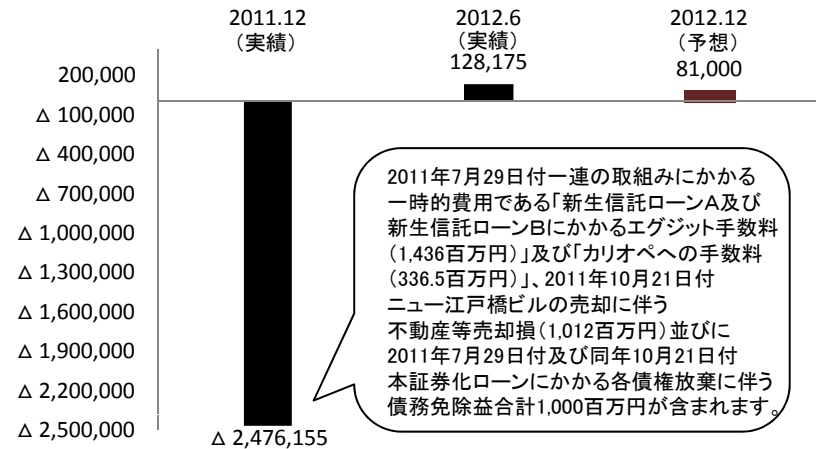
2011.12
（実績）

2012.6
（実績）
128,175

2012.12
（予想）
81,000

200,000
△ 100,000
△ 400,000
△ 700,000
△ 1,000,000
△ 1,300,000
△ 1,600,000
△ 1,900,000
△ 2,200,000
△ 2,500,000

△ 2,476,155

2011年7月29日付一連の取組みにかかる一時的費用である「新生信託ローンA及び新生信託ローンBにかかるエグジット手数料（1,436百万円）」及び「カリオペへの手数料（336.5百万円）」、2011年10月21日付ニュー江戸橋ビルの売却に伴う不動産等売却損（1,012百万円）並びに2011年7月29日付及び同年10月21日付本証券化ローンにかかる各債権放棄に伴う債務免除益合計1,000百万円が含まれます。